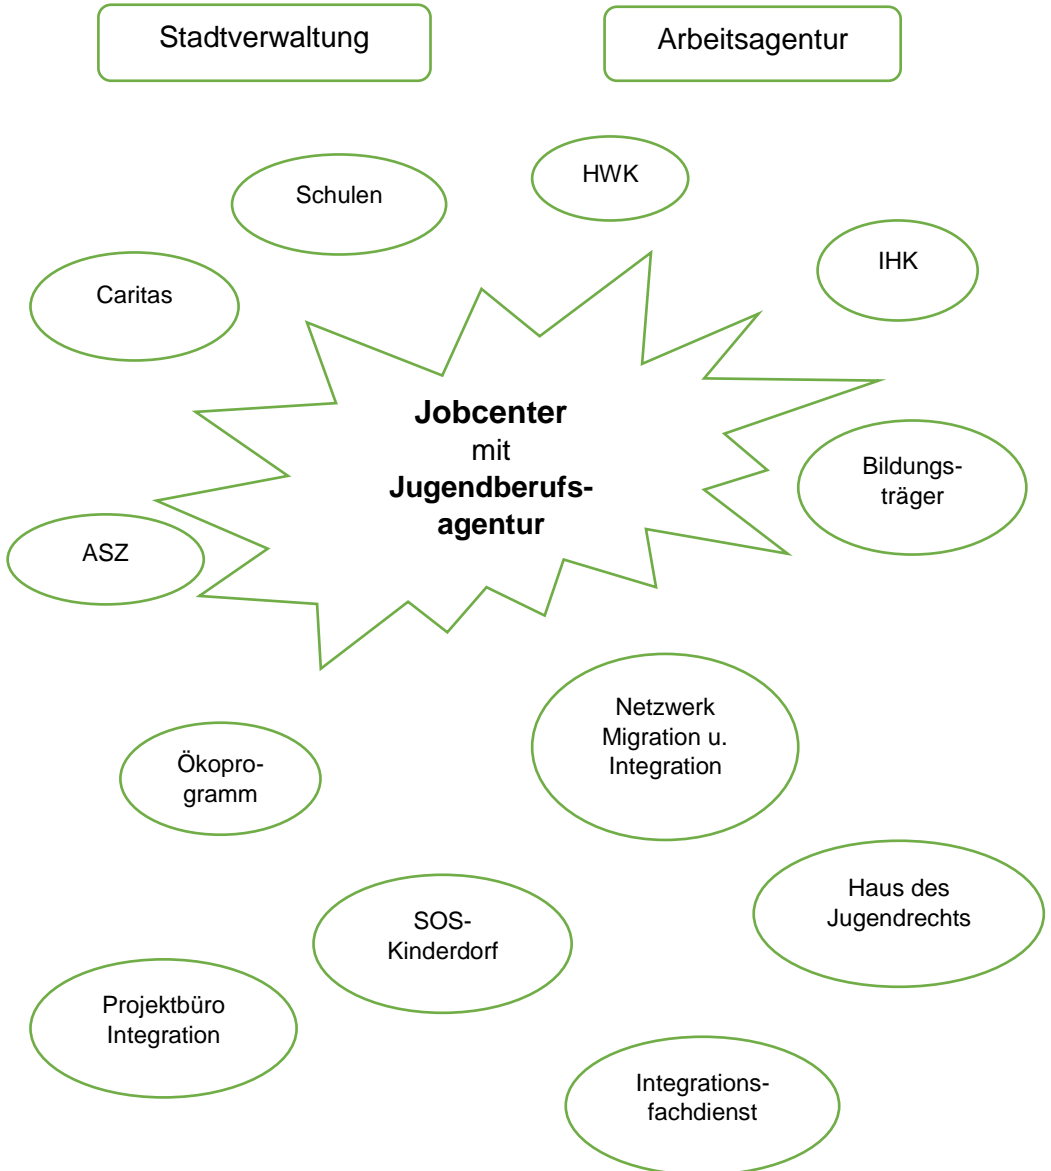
Stadtverwaltung

Arbeitsagentur

Schulen

HWK

IHK

Caritas

**Jobcenter** mit **Jugendberufsagentur**

Bildungsträger

ASZ

Netzwerk Migration u. Integration

Ökoprogramm

Haus des Jugendrechts

SOS-Kinderdorf

Projektbüro Integration

Integrationsfachdienst